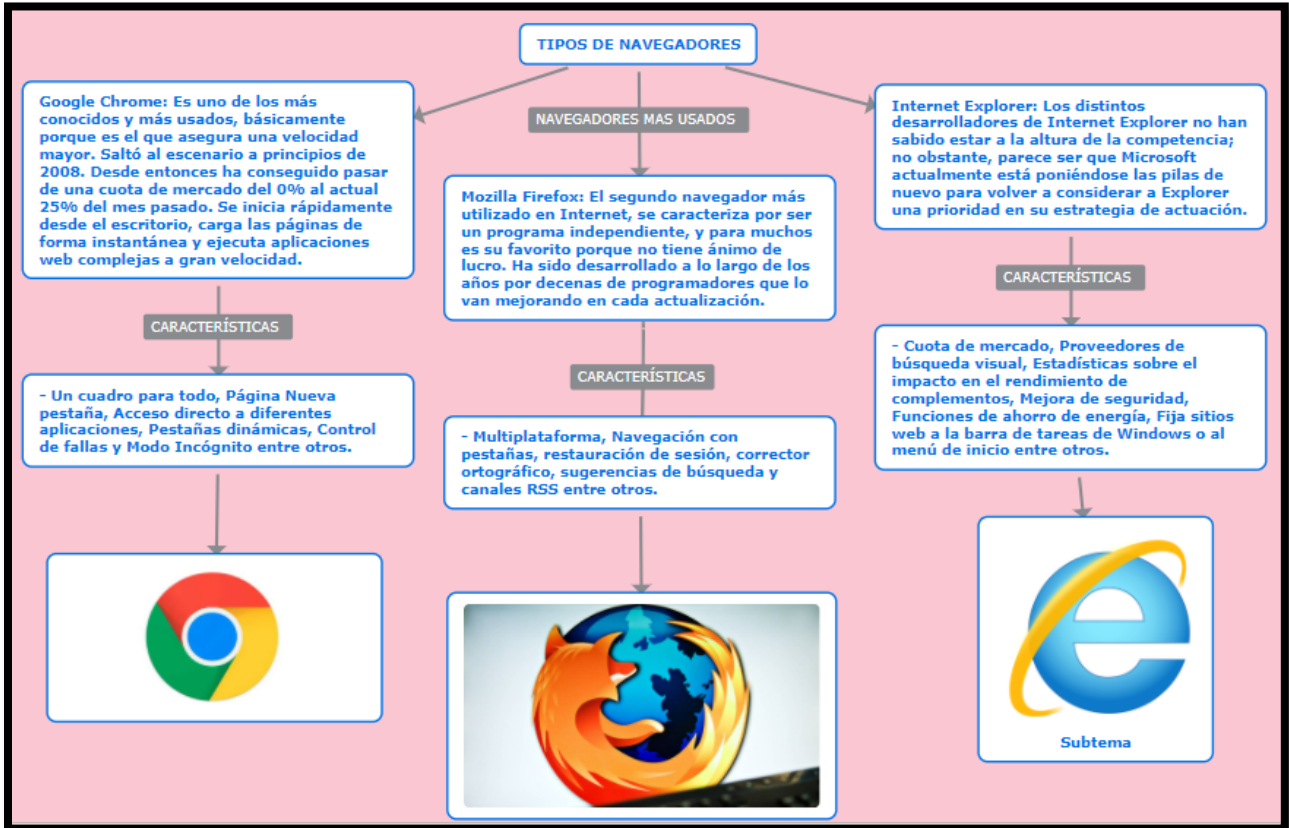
TIPOS DE NAVEGADORES

NAVEGADORES MAS USADOS

Google Chrome: Es uno de los más conocidos y más usados, básicamente porque es el que asegura una velocidad mayor. Saltó al escenario a principios de 2008. Desde entonces ha conseguido pasar de una cuota de mercado del 0% al actual 25% del mes pasado. Se inicia rápidamente desde el escritorio, carga las páginas de forma instantánea y ejecuta aplicaciones web complejas a gran velocidad.

CARACTERÍSTICAS

- Un cuadro para todo, Página Nueva pestaña, Acceso directo a diferentes aplicaciones, Pestañas dinámicas, Control de fallas y Modo Incógnito entre otros.

Mozilla Firefox: El segundo navegador más utilizado en Internet, se caracteriza por ser un programa independiente, y para muchos es su favorito porque no tiene ánimo de lucro. Ha sido desarrollado a lo largo de los años por decenas de programadores que lo van mejorando en cada actualización.

CARACTERÍSTICAS

- Multiplataforma, Navegación con pestañas, restauración de sesión, corrector ortográfico, sugerencias de búsqueda y canales RSS entre otros.

Internet Explorer: Los distintos desarrolladores de Internet Explorer no han sabido estar a la altura de la competencia; no obstante, parece ser que Microsoft actualmente está poniéndose las pilas de nuevo para volver a considerar a Explorer una prioridad en su estrategia de actuación.

CARACTERÍSTICAS

- Cuota de mercado, Proveedores de búsqueda visual, Estadísticas sobre el impacto en el rendimiento de complementos, Mejora de seguridad, Funciones de ahorro de energía, Fija sitios web a la barra de tareas de Windows o al menú de inicio entre otros.

Subtema